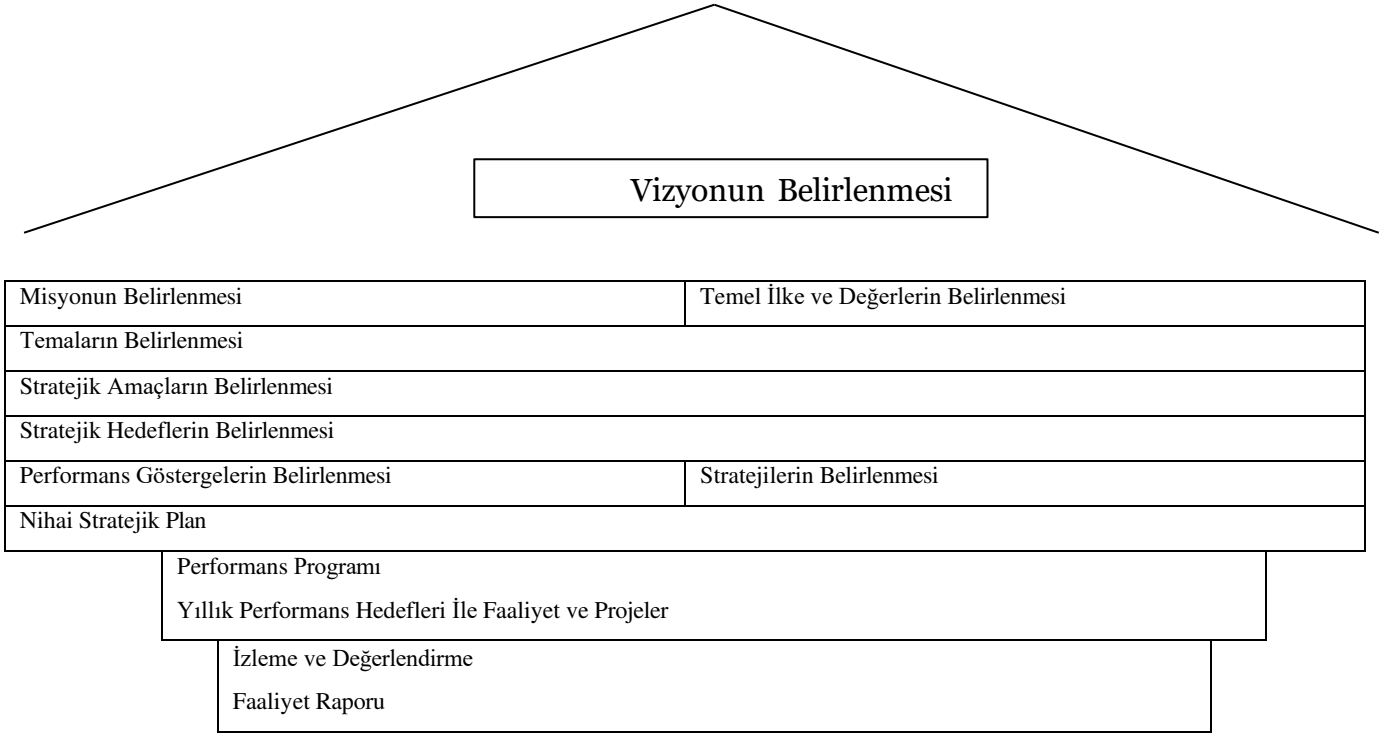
Vizyonun Belirlenmesi

Misyonun Belirlenmesi

Temel İlke ve Değerlerin Belirlenmesi

Temaların Belirlenmesi

Stratejik Amaçların Belirlenmesi

Stratejik Hedeflerin Belirlenmesi

Performans Göstergelerin Belirlenmesi

Stratejilerin Belirlenmesi

Nihai Stratejik Plan

Performans Programı

Yıllık Performans Hedefleri İle Faaliyet ve Projeler

İzleme ve Değerlendirme

Faaliyet Raporu